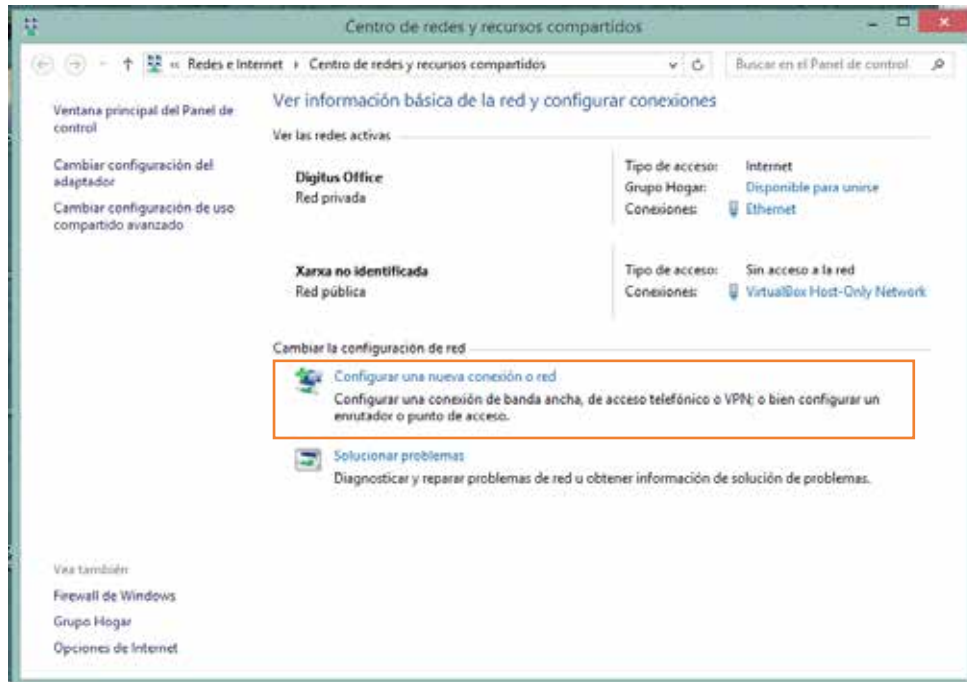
Centro de redes y recursos compartidos

« Redes e Internet › Centro de redes y recursos compartidos

Buscar en el Panel de control

Ventana principal del Panel de control

Cambiar configuración del adaptador

Cambiar configuración de uso compartido avanzado

Ver información básica de la red y configurar conexiones

Ver las redes activas

Digitus Office
Red privada

Tipo de acceso: Internet
Grupo Hogar: Disponible para unirse
Conexiones: Ethernet

Xarxa no identificada
Red pública

Tipo de acceso: Sin acceso a la red
Conexiones: VirtualBox Host-Only Network

Cambiar la configuración de red

Configurar una nueva conexión o red
Configurar una conexión de banda ancha, de acceso telefónico o VPN; o bien configurar un enrutador o punto de acceso.

Solucionar problemas
Diagnosticar y reparar problemas de red u obtener información de solución de problemas.

Vea también

Firewall de Windows

Grupo Hogar

Opciones de Internet